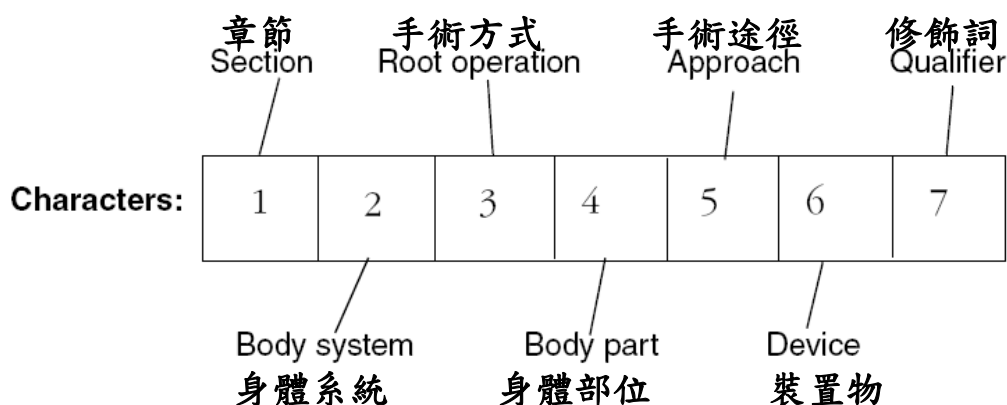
章節
Section

手術方式
Root operation

手術途徑
Approach

修飾詞
Qualifier

Characters:

| 1 | 2 | 3 | 4 | 5 | 6 | 7 |
|---|---|---|---|---|---|---|

Body system
身體系統

Body part
身體部位

Device
裝置物